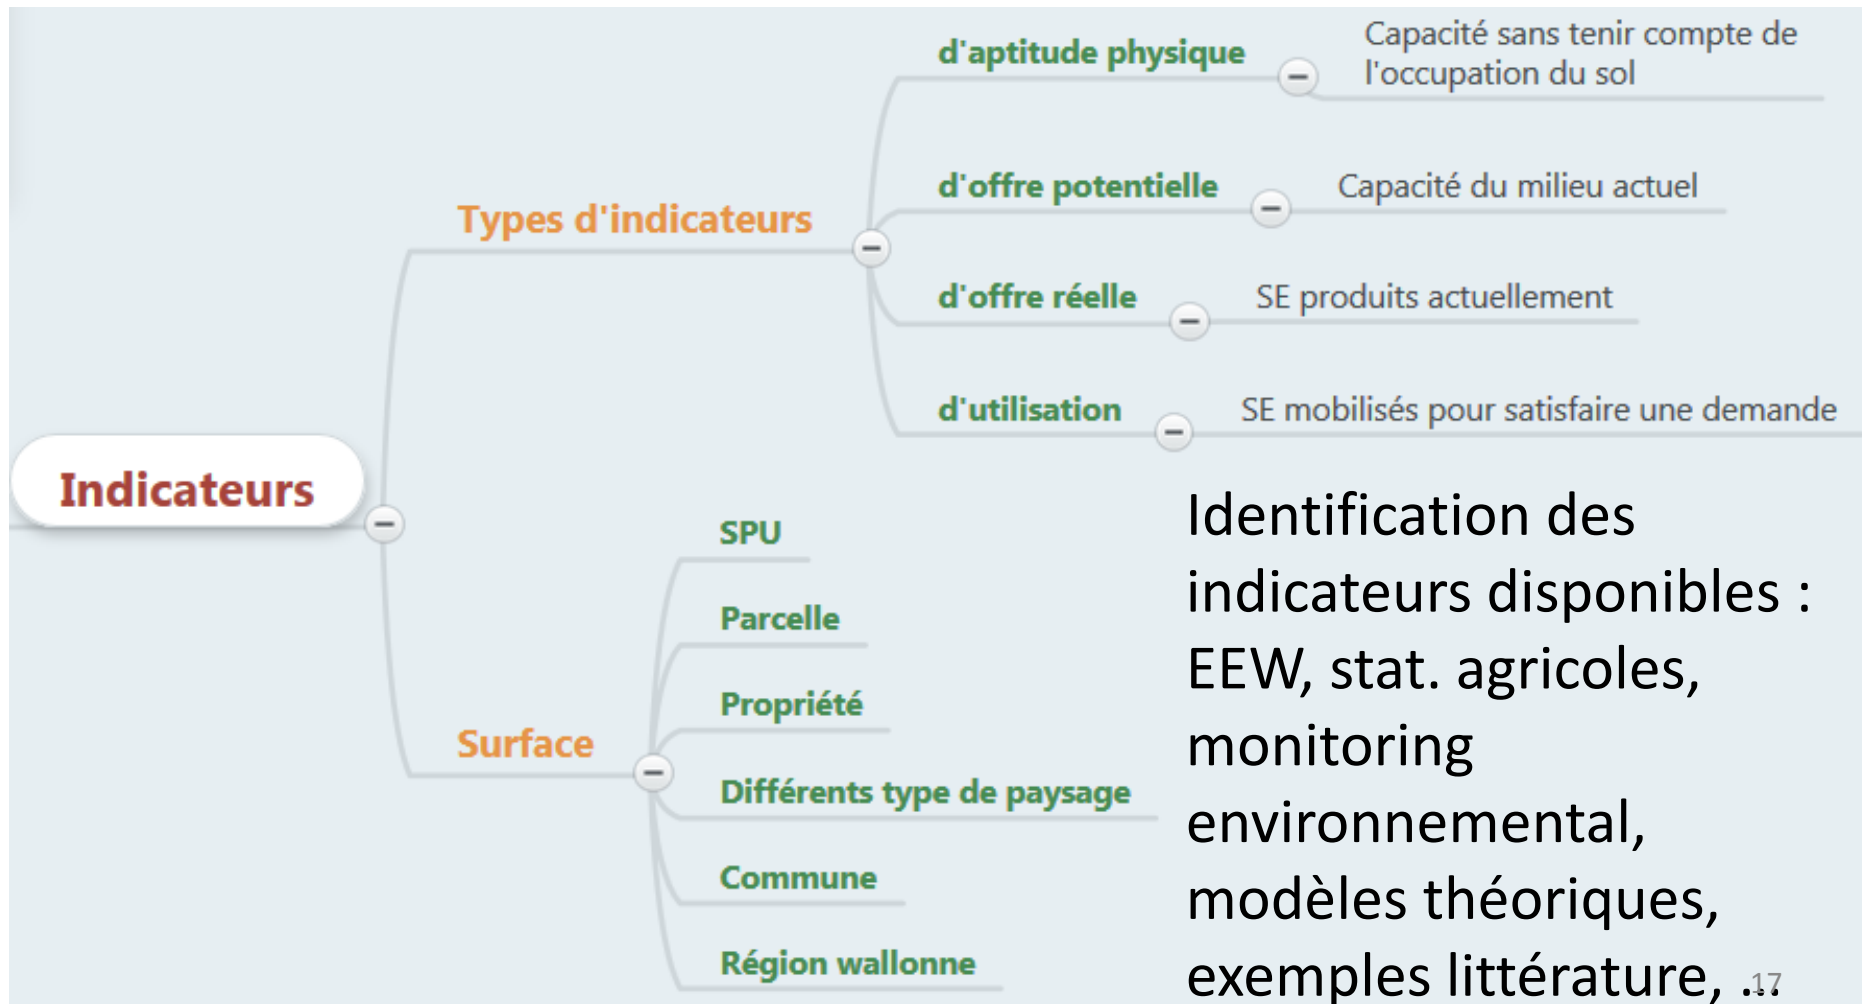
Indicateurs

Types d'indicateurs

d'aptitude physique
Capacité sans tenir compte de l'occupation du sol

d'offre potentielle
Capacité du milieu actuel

d'offre réelle
SE produits actuellement

d'utilisation
SE mobilisés pour satisfaire une demande

Surface

SPU
Parcelle
Propriété
Différents type de paysage
Commune
Région wallonne

Identification des indicateurs disponibles : EEW, stat. agricoles, monitoring environnemental, modèles théoriques, exemples littérature, …

17